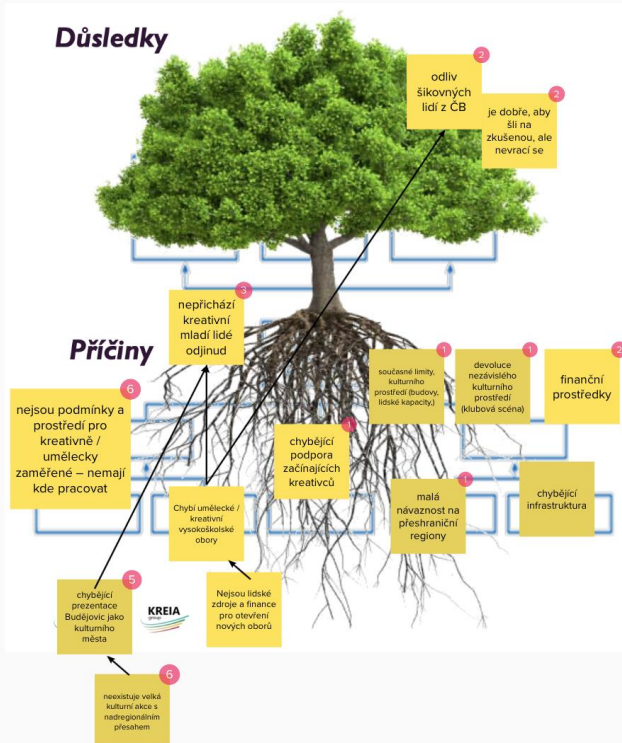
Důsledky

2
odliv šikovných lidí z ČB

2
je dobře, aby šli na zkušenou, ale nevrací se

3
nepřichází kreativní mladí lidé odjinud

Příčiny

6
nejsou podmínky a prostředí pro kreativně / umělecky zaměřené – nemají kde pracovat

1
současné limity, kulturního prostředí (budovy, lidské kapacity,)

1
devoluce nezávislého kulturního prostředí (klubová scéna)

2
finanční prostředky

1
chybějící podpora začínajících kreativců

1
malá návaznost na přeshraniční regiony

chybějící infrastruktura

Chybí umělecké / kreativní vysokoškolské obory

5
chybějící prezentace Budějovic jako kulturního města

KREIA group

Nejsou lidské zdroje a finance pro otevření nových oborů

6
neexistuje velká kulturní akce s nadregionálním přesahem